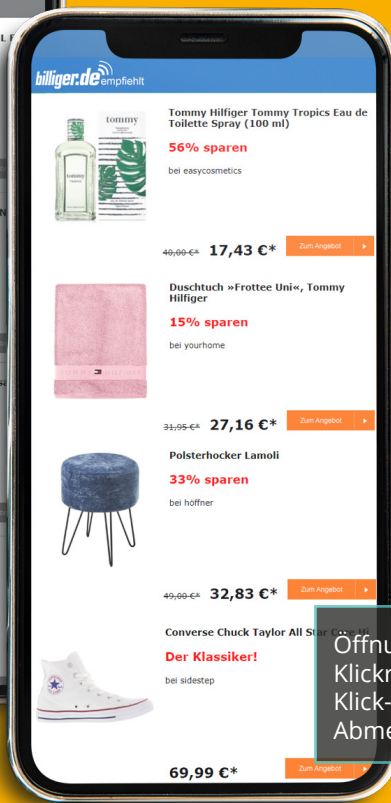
L

N

billiger.de empfiehlt

tommy

Tommy Hilfiger Tommy Tropics Eau de Toilette Spray (100 ml)

56% sparen

bei easycosmetics

40,00 €* 17,43 €*

Zum Angebot

Duschtuch »Frottee Uni«, Tommy Hilfiger

15% sparen

bei yourhome

31,95 €* 27,16 €*

Zum Angebot

Polsterhocker Lamoli

33% sparen

bei höffner

49,00 €* 32,83 €*

Zum Angebot

Converse Chuck Taylor All Star C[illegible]

Der Klassiker!

bei sidestep

69,99 €*

Zum Angebot

Öffnu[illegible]
Klickr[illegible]
Klick-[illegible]
Abme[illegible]